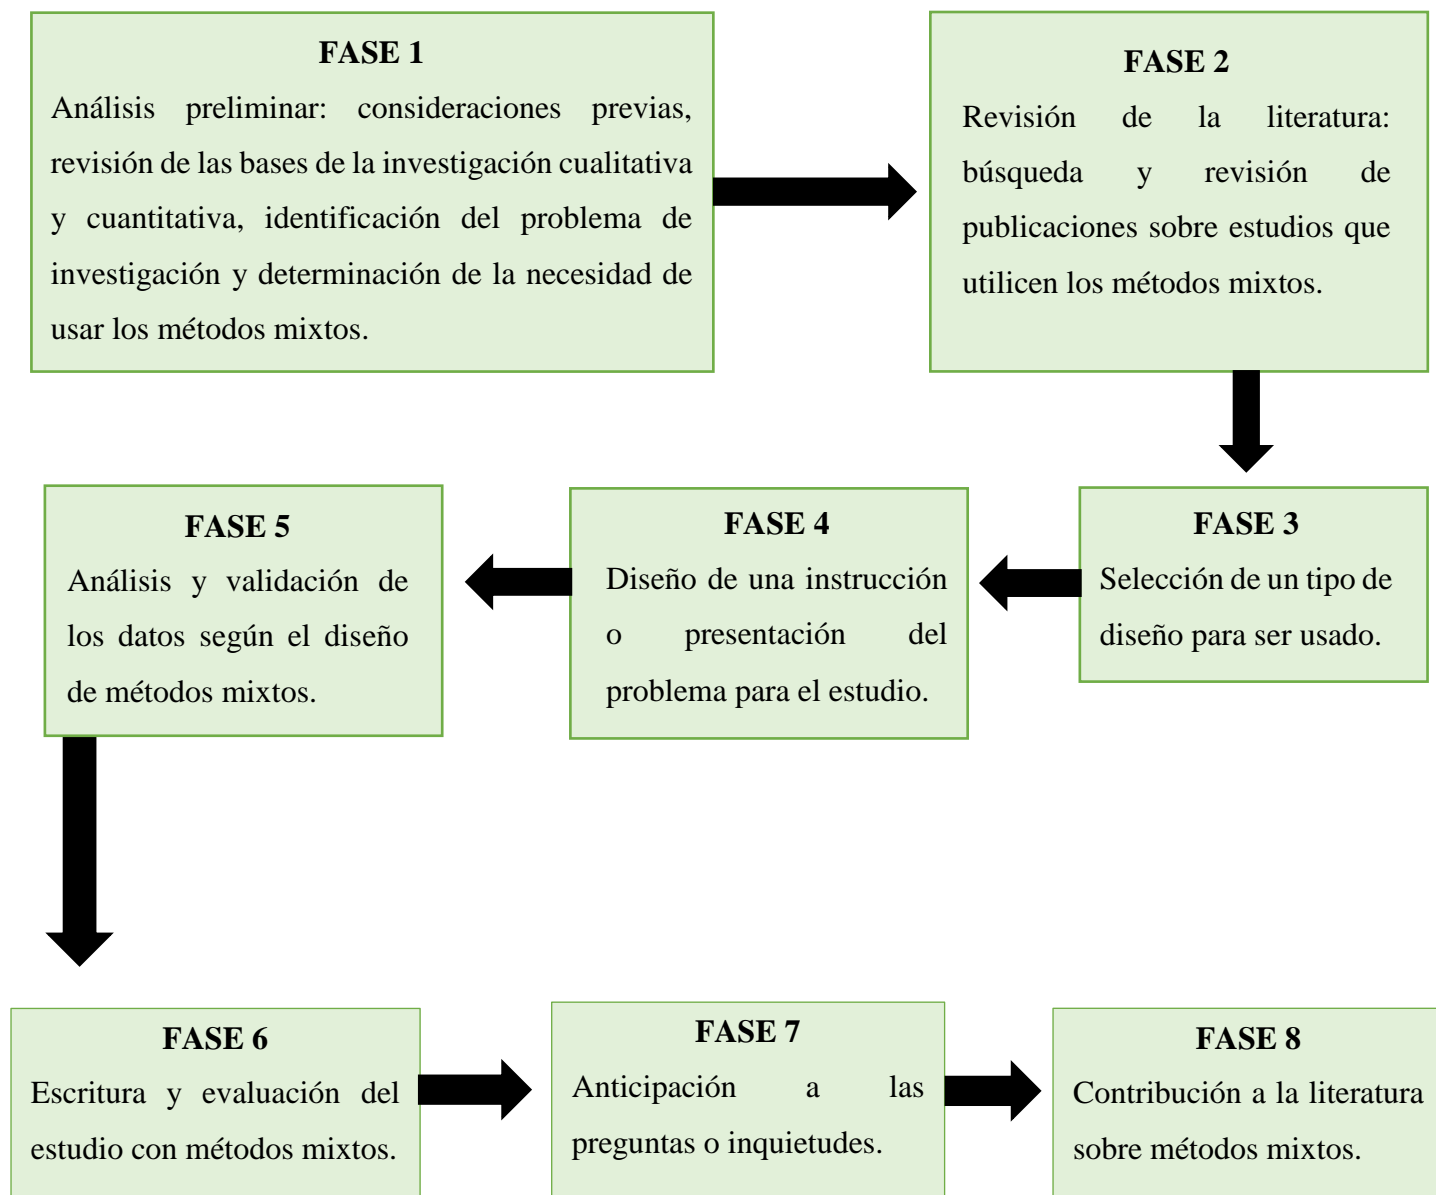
FASE 1
Análisis preliminar: consideraciones previas, revisión de las bases de la investigación cualitativa y cuantitativa, identificación del problema de investigación y determinación de la necesidad de usar los métodos mixtos.

FASE 2
Revisión de la literatura: búsqueda y revisión de publicaciones sobre estudios que utilicen los métodos mixtos.

FASE 3
Selección de un tipo de diseño para ser usado.

FASE 4
Diseño de una instrucción o presentación del problema para el estudio.

FASE 5
Análisis y validación de los datos según el diseño de métodos mixtos.

FASE 6
Escritura y evaluación del estudio con métodos mixtos.

FASE 7
Anticipación a las preguntas o inquietudes.

FASE 8
Contribución a la literatura sobre métodos mixtos.